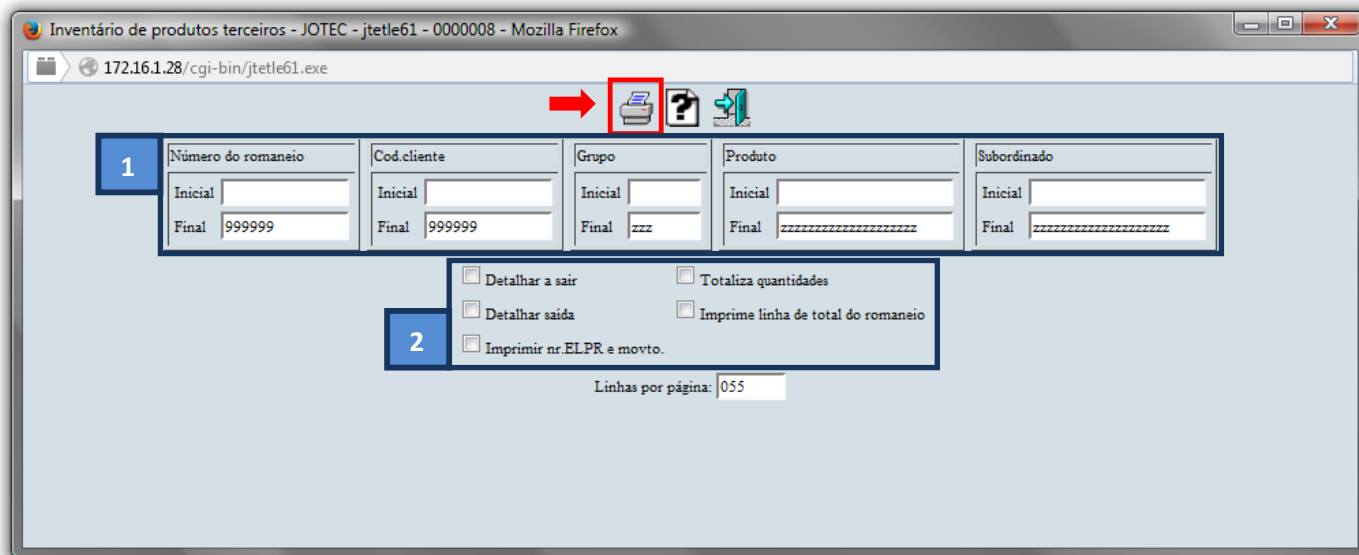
Inventário de produtos terceiros - JOTEC - jtetle61 - 0000008 - Mozilla Firefox

172.16.1.28/cgi-bin/jtetle61.exe

1

| Número do romaneio | Cod.cliente | Grupo | Produto | Subordinado |
|---|---|---|---|---|
| Inicial | Inicial | Inicial | Inicial | Inicial |
| Final 999999 | Final 999999 | Final zzz | Final zzzzzzzzzzzzzzzzzzzz | Final zzzzzzzzzzzzzzzzzzzz |

2

Detalhar a sair
Totaliza quantidades
Detalhar saida
Imprime linha de total do romaneio
Imprimir nr.ELPR e movto.

Linhas por página: 055